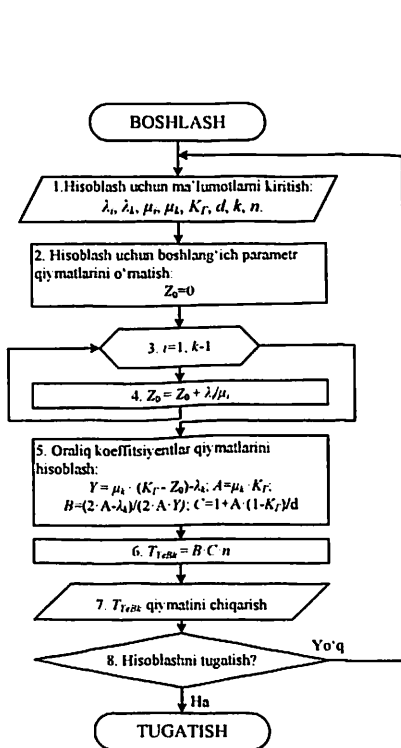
BOSHLASH

1.Hisoblash uchun ma'lumotlarni kiritish: $\lambda_i, \lambda_k, \mu_i, \mu_k, K_Г, d, k, n.$

2. Hisoblash uchun boshlang'ich parametr qiymatlarini o'rnatish: $Z_0=0$

3. $i=1, k-1$

4. $Z_0 = Z_0 + \lambda_i/\mu_i$

5. Oraliq koeffitsiyentlar qiymatlarini hisoblash:
$Y = \mu_k \cdot (K_Г - Z_0) - \lambda_k$; $A=\mu_k \cdot K_Г$;
$B=(2 \cdot A - \lambda_k)/(2 \cdot A \cdot Y)$; $C=1+A \cdot (1-K_Г)/d$

6. $T_{TeBk} = B \cdot C \cdot n$

7. $T_{TeBk}$ qiymatini chiqarish

8. Hisoblashni tugatish?

Yo'q

Ha

TUGATISH